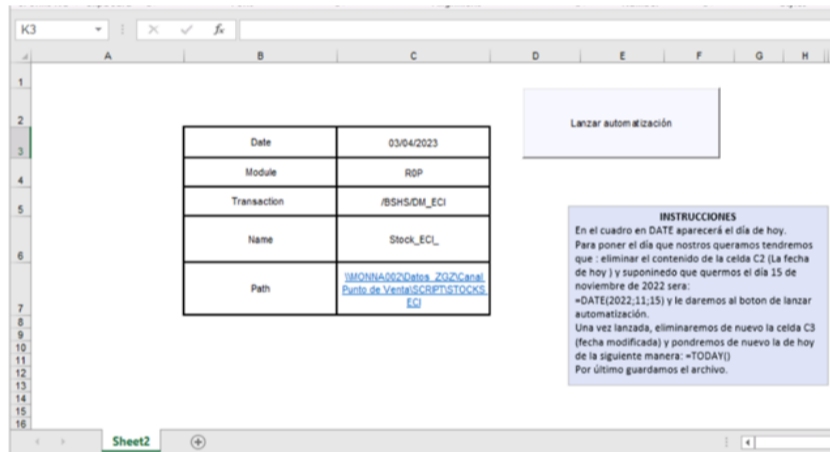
K3

$f_x$

| | A | B | C | D | E | F | G | H |
|---|---|---|---|---|---|---|---|---|

1
2
3
4
5
6
7
8
9
10
11
12
13
14
15
16

| Date | 03/04/2023 |
|---|---|
| Module | R0P |
| Transaction | /BSHS/DM_ECI |
| Name | Stock_ECI_ |
| Path | \\MONNA002\Datos_ZGZ\Canal Punto de Venta\SCRIPT\STOCKS ECI |

Lanzar automatización

INSTRUCCIONES
En el cuadro en DATE aparecerá el día de hoy.
Para poner el día que nostros queramos tendremos que : eliminar el contenido de la celda C2 (La fecha de hoy ) y suponinedo que quermos el día 15 de noviembre de 2022 sera:
=DATE(2022;11;15) y le daremos al boton de lanzar automatización.
Una vez lanzada, eliminaremos de nuevo la celda C3 (fecha modificada) y pondremos de nuevo la de hoy de la siguiente manera: =TODAY()
Por último guardamos el archivo.

Sheet2